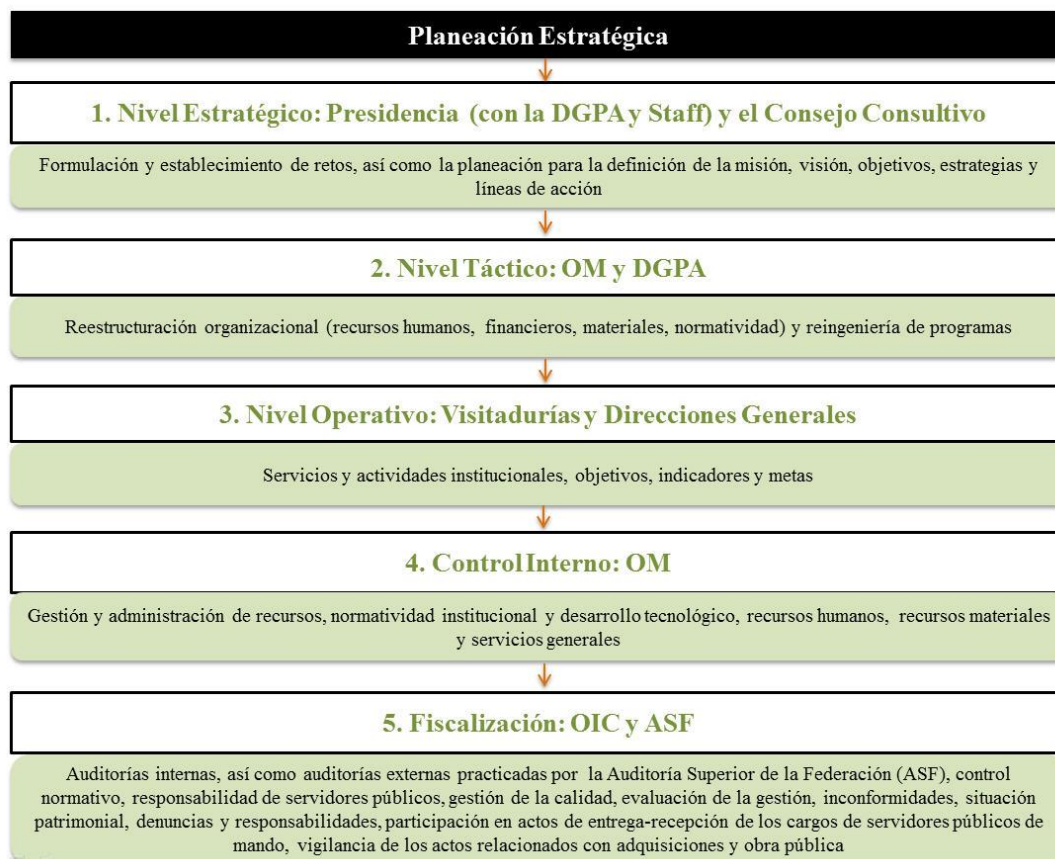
Planeación Estratégica

1. Nivel Estratégico: Presidencia (con la DGPA y Staff) y el Consejo Consultivo

Formulación y establecimiento de retos, así como la planeación para la definición de la misión, visión, objetivos, estrategias y líneas de acción

2. Nivel Táctico: OM y DGPA

Reestructuración organizacional (recursos humanos, financieros, materiales, normatividad) y reingeniería de programas

3. Nivel Operativo: Visitadurías y Direcciones Generales

Servicios y actividades institucionales, objetivos, indicadores y metas

4. Control Interno: OM

Gestión y administración de recursos, normatividad institucional y desarrollo tecnológico, recursos humanos, recursos materiales y servicios generales

5. Fiscalización: OIC y ASF

Auditorías internas, así como auditorías externas practicadas por la Auditoría Superior de la Federación (ASF), control normativo, responsabilidad de servidores públicos, gestión de la calidad, evaluación de la gestión, inconformidades, situación patrimonial, denuncias y responsabilidades, participación en actos de entrega-recepción de los cargos de servidores públicos de mando, vigilancia de los actos relacionados con adquisiciones y obra pública